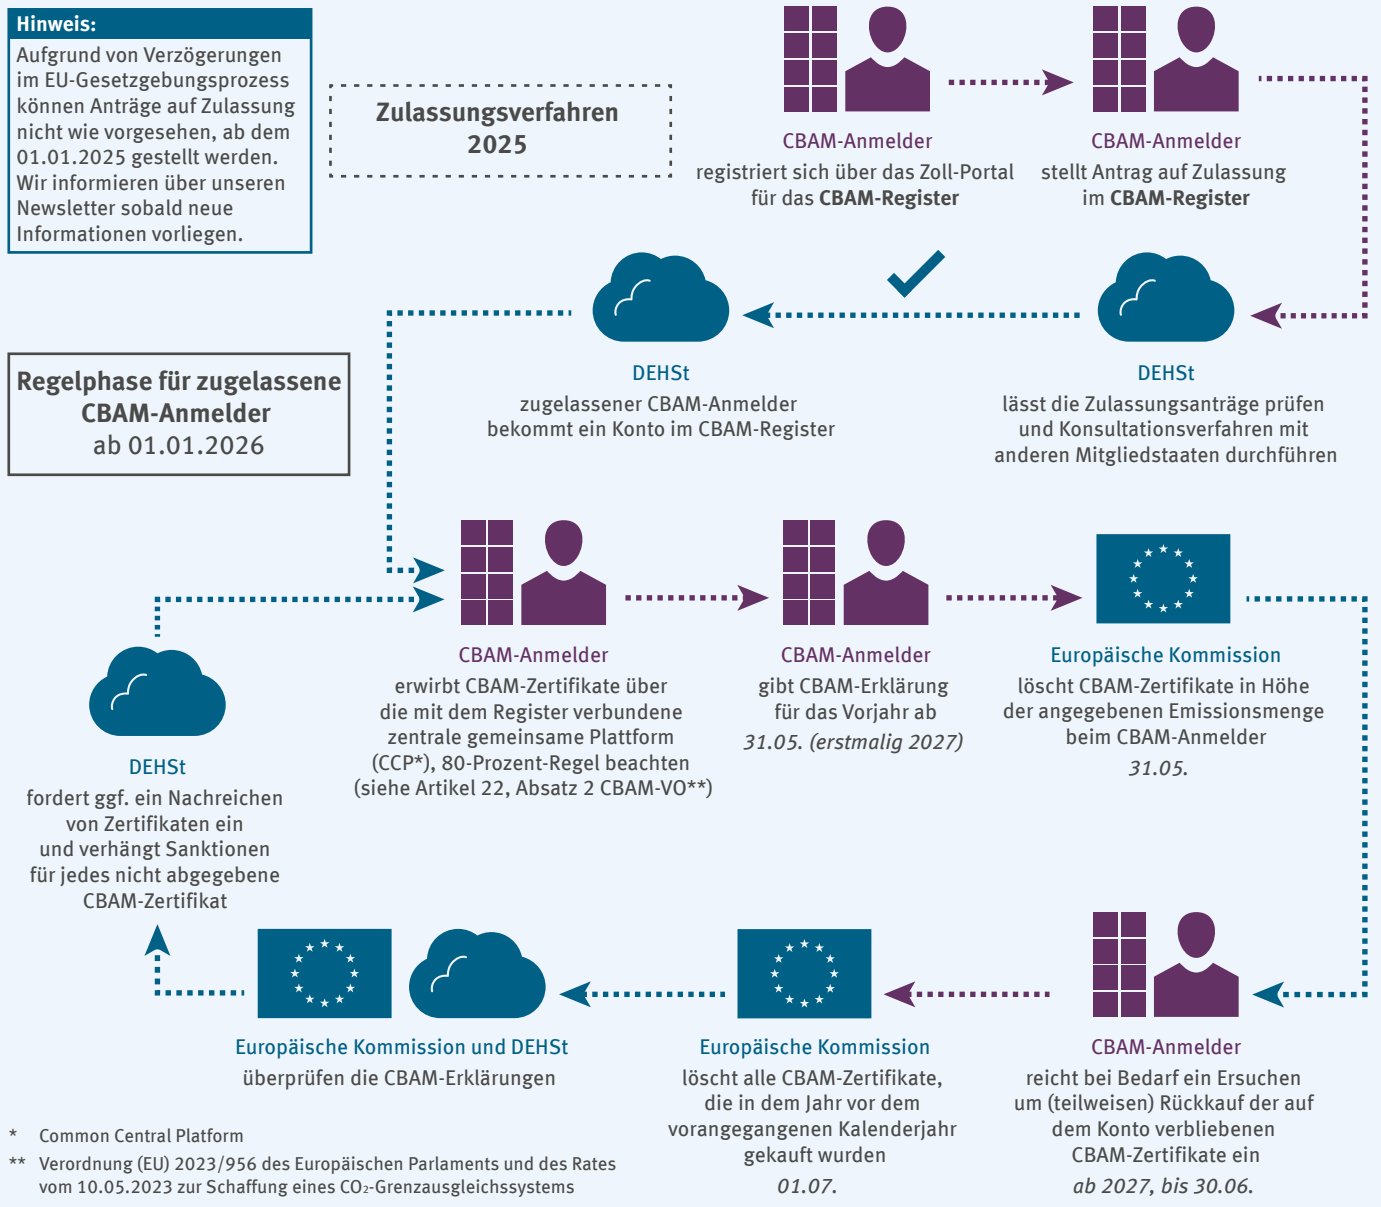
Hinweis:
Aufgrund von Verzögerungen im EU-Gesetzgebungsprozess können Anträge auf Zulassung nicht wie vorgesehen, ab dem 01.01.2025 gestellt werden. Wir informieren über unseren Newsletter sobald neue Informationen vorliegen.

Zulassungsverfahren 2025

CBAM-Anmelder
registriert sich über das Zoll-Portal für das **CBAM-Register**

CBAM-Anmelder
stellt Antrag auf Zulassung im **CBAM-Register**

DEHSt
lässt die Zulassungsanträge prüfen und Konsultationsverfahren mit anderen Mitgliedstaaten durchführen

DEHSt
zugelassener CBAM-Anmelder bekommt ein Konto im CBAM-Register

Regelphase für zugelassene CBAM-Anmelder
ab 01.01.2026

CBAM-Anmelder
erwirbt CBAM-Zertifikate über die mit dem Register verbundene zentrale gemeinsame Plattform (CCP*), 80-Prozent-Regel beachten (siehe Artikel 22, Absatz 2 CBAM-VO**)

CBAM-Anmelder
gibt CBAM-Erklärung für das Vorjahr ab
*31.05. (erstmalig 2027)*

Europäische Kommission
löscht CBAM-Zertifikate in Höhe der angegebenen Emissionsmenge beim CBAM-Anmelder
*31.05.*

DEHSt
fordert ggf. ein Nachreichen von Zertifikaten ein und verhängt Sanktionen für jedes nicht abgegebene CBAM-Zertifikat

Europäische Kommission und DEHSt
überprüfen die CBAM-Erklärungen

Europäische Kommission
löscht alle CBAM-Zertifikate, die in dem Jahr vor dem vorangegangenen Kalenderjahr gekauft wurden
*01.07.*

CBAM-Anmelder
reicht bei Bedarf ein Ersuchen um (teilweisen) Rückkauf der auf dem Konto verbliebenen CBAM-Zertifikate ein
*ab 2027, bis 30.06.*

* Common Central Platform
** Verordnung (EU) 2023/956 des Europäischen Parlaments und des Rates vom 10.05.2023 zur Schaffung eines $CO_2$-Grenzausgleichssystems